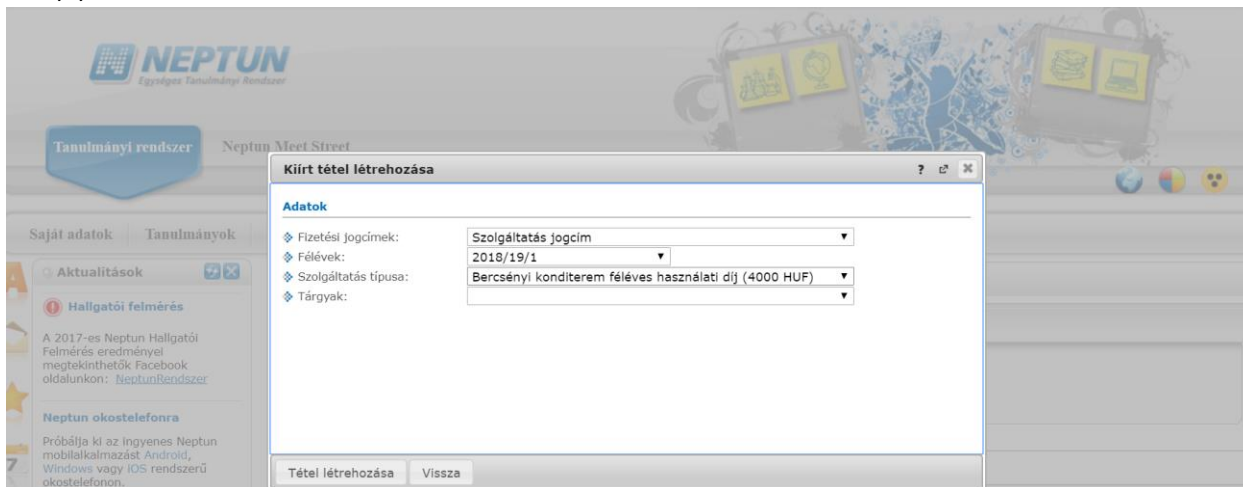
NEPTUN
Egységes Tanulmányi Rendszer

Tanulmányi rendszer
Neptun Meet Street

Saját adatok
Tanulmányok

Aktualitások

Hallgatói felmérés

A 2017-es Neptun Hallgatói Felmérés eredményei megtekinthetők Facebook oldalunkon: NeptunRendszer

Neptun okostelefonra

Próbálja ki az ingyenes Neptun mobilalkalmazást Android, Windows vagy iOS rendszerű okostelefonon.

Kiírt tétel létrehozása
?

Adatok

| | |
|---|---|
| Fizetési jogcímek: | Szolgáltatás jogcim |
| Félévek: | 2018/19/1 |
| Szolgáltatás típusa: | Bercsényi konditerem féléves használati díj (4000 HUF) |
| Tárgyak: | |

Tétel létrehozása
Vissza